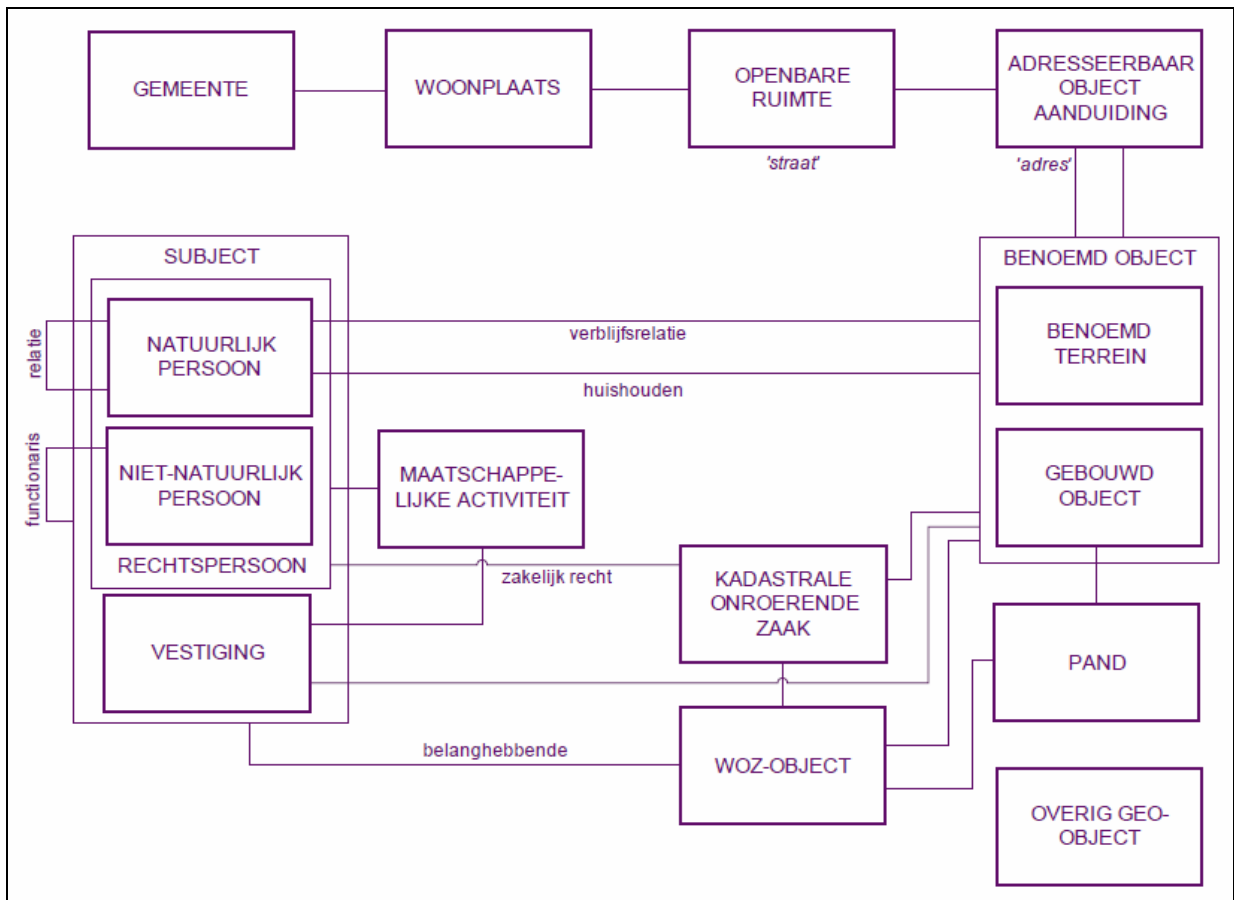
GEMEENTE

WOONPLAATS

OPENBARE RUIMTE

'straat'

ADRESSEERBAAR OBJECT AANDUIDING

'adres'

SUBJECT

relatie

NATUURLIJK PERSOON

functionaris

NIET-NATUURLIJK PERSOON

RECHTSPERSOON

VESTIGING

MAATSCHAPPELIJKE ACTIVITEIT

verblijfsrelatie

huishouden

zakelijk recht

KADASTRALE ONROERENDE ZAAK

belanghebbende

WOZ-OBJECT

BENOEMD OBJECT

BENOEMD TERREIN

GEBOUWD OBJECT

PAND

OVERIG GEO-OBJECT